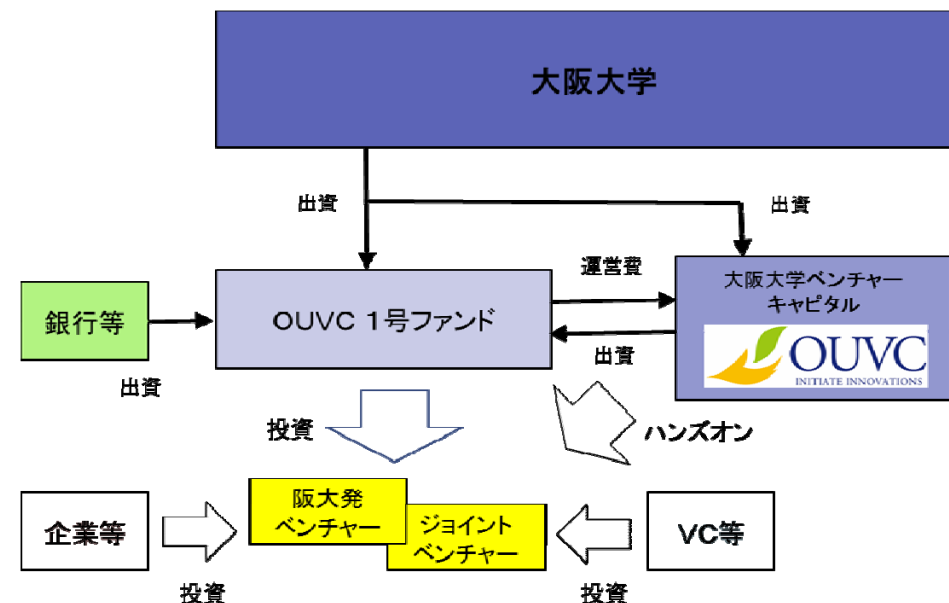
大阪大学

出資

出資

運営費

銀行等

OUVC 1号ファンド

大阪大学ベンチャーキャピタル

OUVC
INITIATE INNOVATIONS

出資

出資

投資

ハンズオン

企業等

阪大発ベンチャー

ジョイントベンチャー

VC等

投資

投資